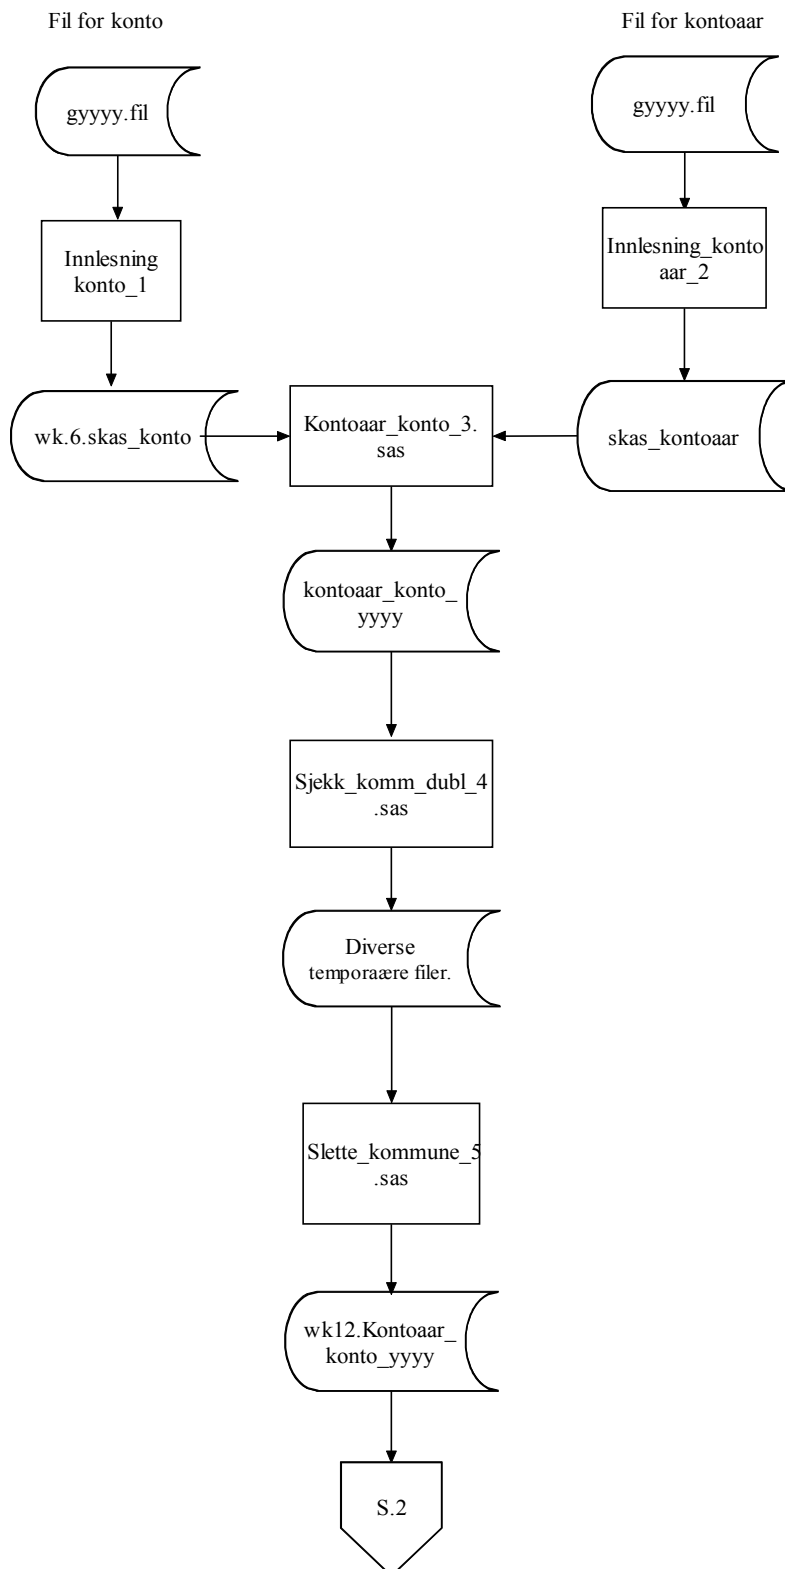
Fil for konto

Fil for kontoaar

gyyyy.fil

gyyyy.fil

Innlesning konto_1

Innlesning_kontoaar_2

wk.6.skas_konto

Kontoaar_konto_3.sas

skas_kontoaar

kontoaar_konto_yyyy

Sjekk_komm_dubl_4.sas

Diverse temporaære filer.

Slette_kommune_5.sas

wk12.Kontoaar_konto_yyyy

S.2